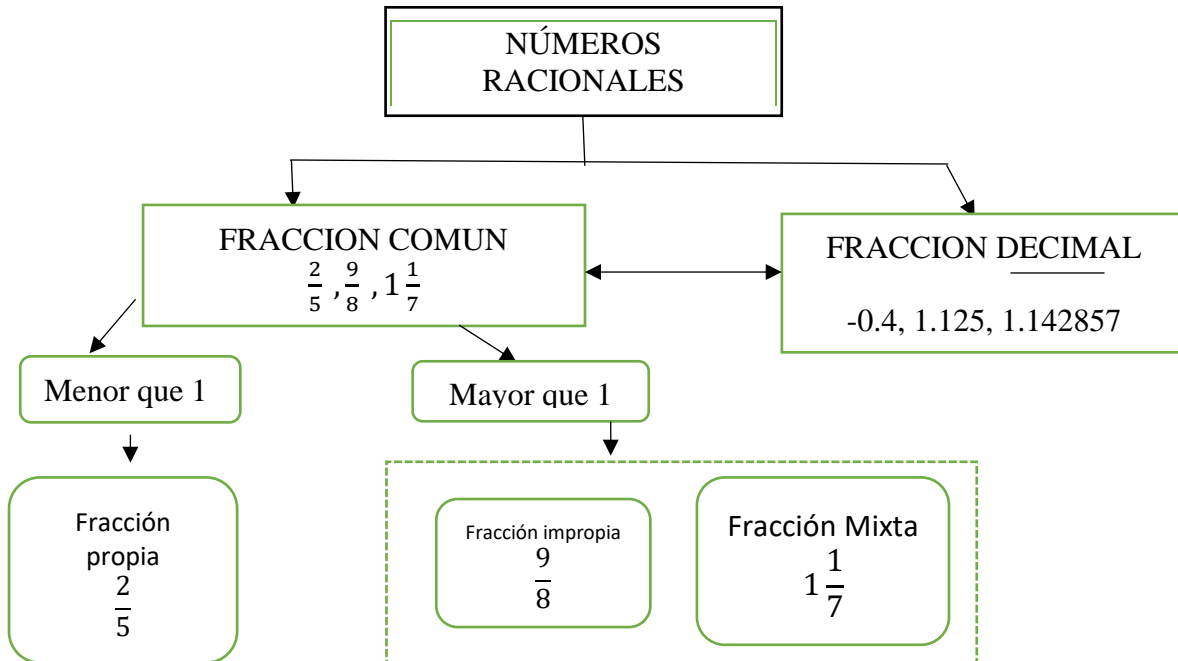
NÚMEROS RACIONALES

FRACCION COMUN
$\frac{2}{5}, \frac{9}{8}, 1\frac{1}{7}$

FRACCION DECIMAL

-0.4, 1.125, 1.142857

Menor que 1

Mayor que 1

Fracción propia
$\frac{2}{5}$

Fracción impropia
$\frac{9}{8}$

Fracción Mixta
$1\frac{1}{7}$